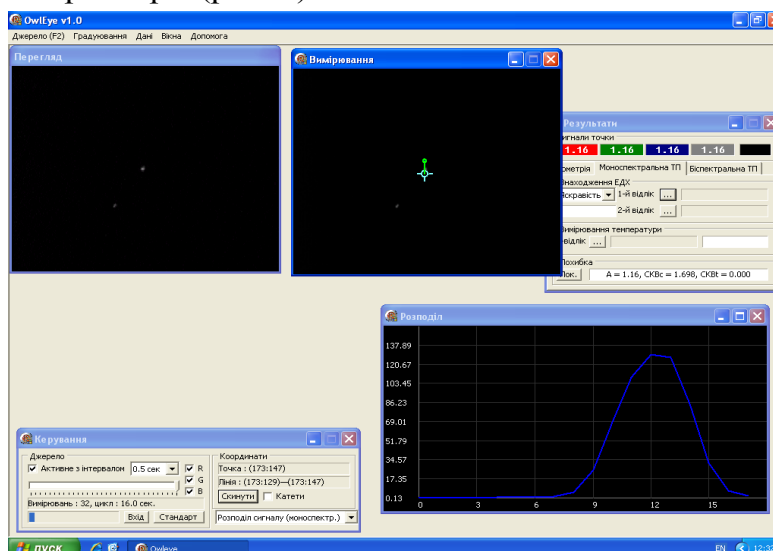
OwlEye v1.0

Джерело (F2) Градуювання Дані Вікна Допомога

Перегляд

Вимірювання

Результати

игнали точки

1.16 1.16 1.16 1.16

ометрія Моноспектральна ТП Біспектральна ТП

находження ЕДХ

Яскравість 1-й відлік ...

2-й відлік ...

имірювання температури

відлік ...

Похибка

Лок. A = 1.16, СКВс = 1.698, СКВt = 0.000

Розподіл

137.89
120.67
103.45
86.23
69.01
51.79
34.57
17.35
0.13

0 3 6 9 12 15

Керування

Джерело

Активне з інтервалом 0.5 сек R G B

Вимірювань : 32, цикл : 16.0 сек.

Вхід Стандарт

Координати

Точка : (173:147)

Лінія : (173:129)—(173:147)

Скинути Катети

Розподіл сигналу (моноспектр.)

пуск OwlEye EN 12:3